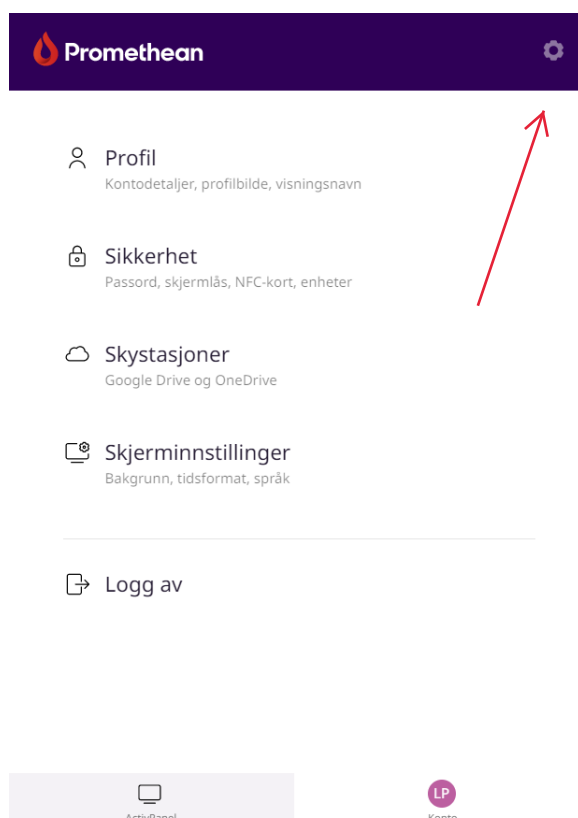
Promethean

Profil
Kontodetaljer, profilbilde, visningsnavn

Sikkerhet
Passord, skjermlås, NFC-kort, enheter

Skystasjoner
Google Drive og OneDrive

Skjerminnstillinger
Bakgrunn, tidsformat, språk

Logg av

ActivPanel

LP
Konto